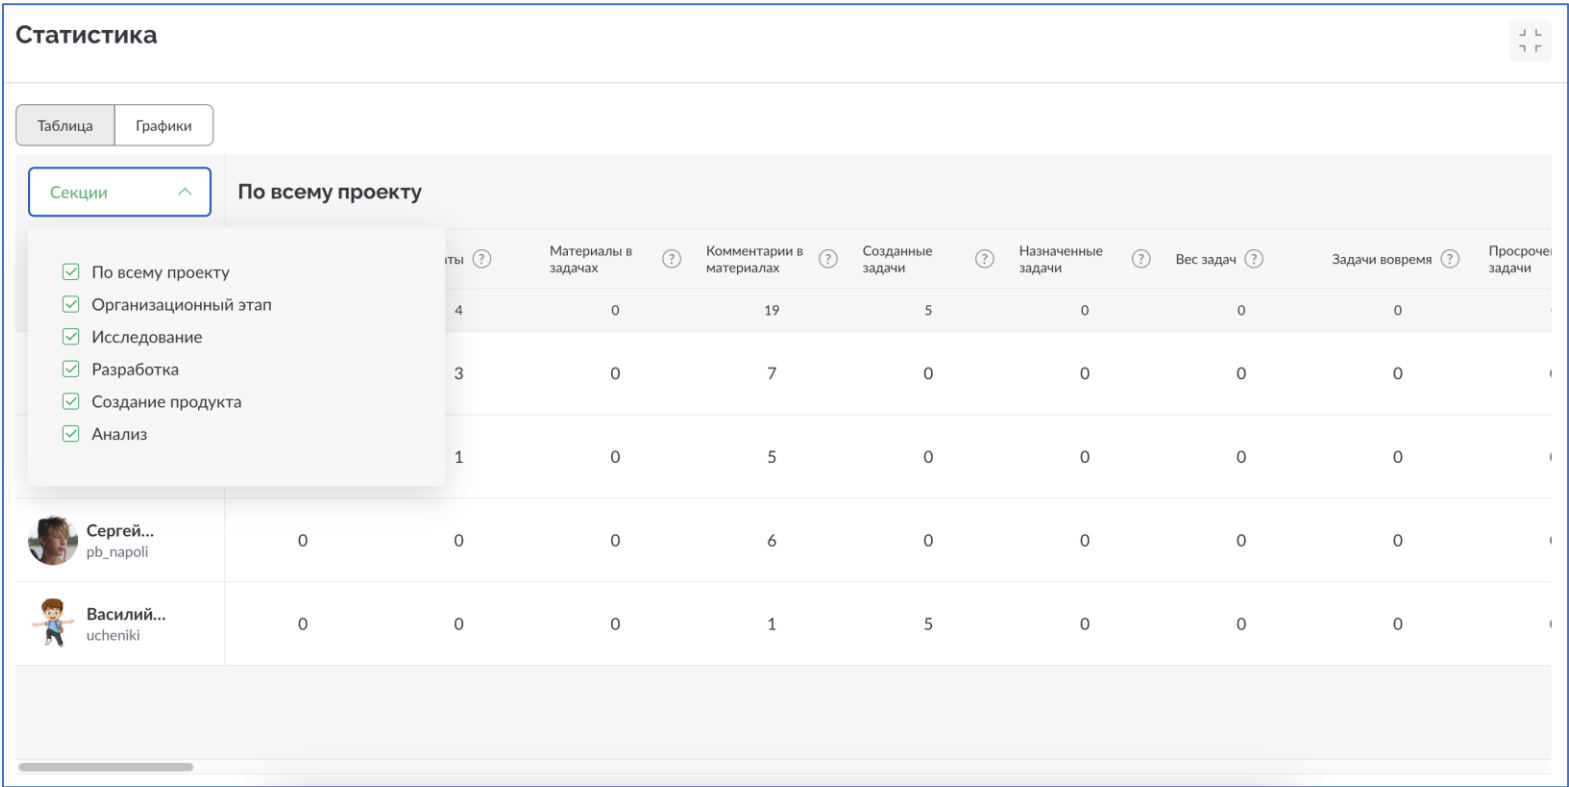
Статистика

Таблица | Графики

Секции

По всему проекту

По всему проекту
Организационный этап
Исследование
Разработка
Создание продукта
Анализ

| | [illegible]ты | Материалы в задачах | Комментарии в материалах | Созданные задачи | Назначенные задачи | Вес задач | Задачи вовремя | Просроче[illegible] задачи |
|---|---|---|---|---|---|---|---|---|
| | 4 | 0 | 19 | 5 | 0 | 0 | 0 | |
| | 3 | 0 | 7 | 0 | 0 | 0 | 0 | |
| | 1 | 0 | 5 | 0 | 0 | 0 | 0 | |
| Сергей... pb_napoli | 0 | 0 | 0 | 6 | 0 | 0 | 0 | 0 |
| Василий... ucheniki | 0 | 0 | 0 | 1 | 5 | 0 | 0 | 0 |